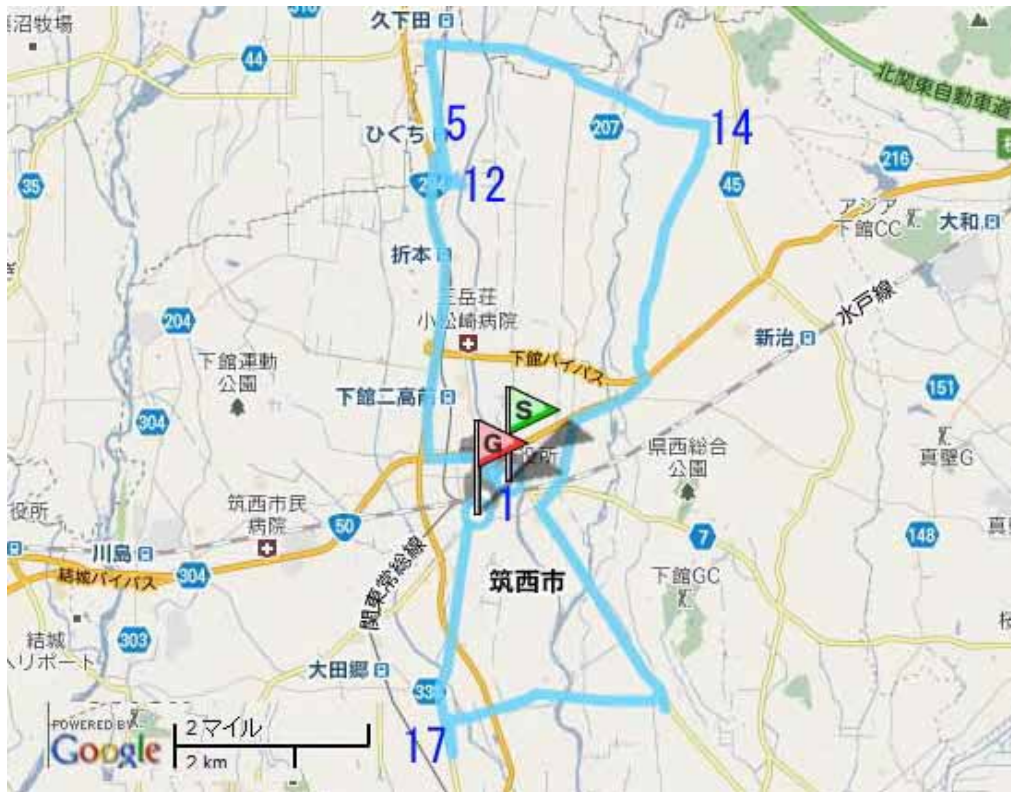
沼牧場
316
久下田
44
北関東自動車道
5
ひぐち
207
14
35
294
12
45
216
アジア
下館CC
大和
折本
三岳荘
小松崎病院
204
新治
水戸線
下舘バイパス
下館運動公園
151
下館二高前
S
304
G
役所
県西総合公園
真壁G
1
役所
筑西市民病院
50
7
川島
148
結城バイパス
304
関東常総線
筑西市
下館GC
結城
303
ヘリポート
大田郷
33
POWERED BY
Google
2 マイル
2 km
17